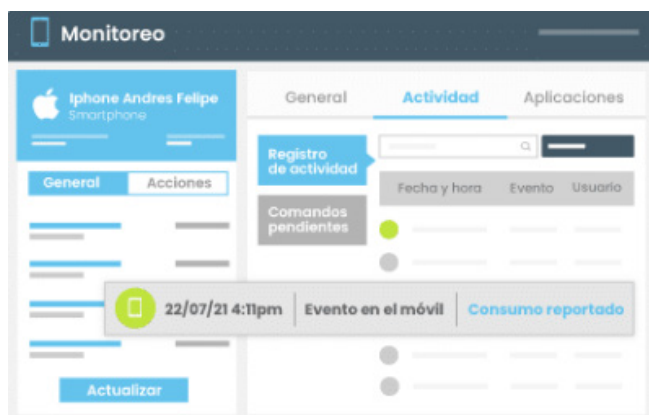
Monitoreo

Iphone Andres Felipe
Smartphone

General
Acciones

Actualizar

General
Actividad
Aplicaciones

Registro de actividad

Comandos pendientes

| Fecha y hora | Evento | Usuario |
|---|---|---|

22/07/21 4:11pm
Evento en el móvil
Consumo reportado